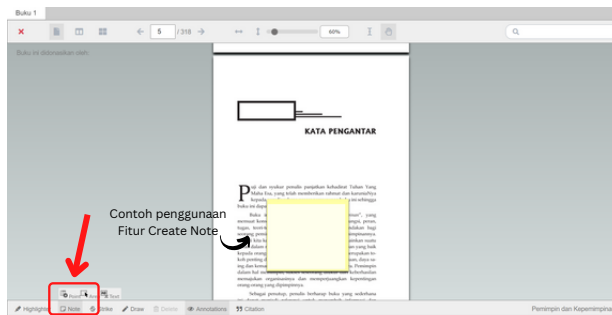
Buku 1

5 / 318

60%

Buku ini disumbangkan oleh

KATA PENGANTAR

Puji dan syukur penulis panjatkan kehadirat Tuhan Yang Maha Esa, yang telah memberikan rahmat dan karunia-Nya kepada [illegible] ini sehingga buku ini dapat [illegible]

Buku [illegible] yang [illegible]

Contoh penggunaan Fitur Create Note

Sebagai pemimpin yang berharap buku yang sederhana

Highlight Note Strike Draw Delete Annotations Citation

Pemimpin dan Kepemimpina